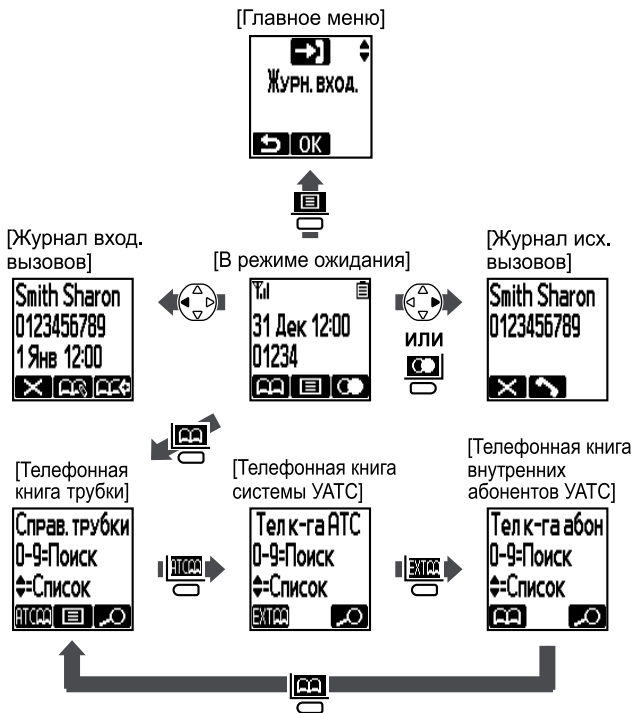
[Главное меню]

Журн. вход.

OK

[Журнал вход. вызовов]

Smith Sharon
0123456789
1 Янв 12:00

[В режиме ожидания]

31 Дек 12:00
01234

или

[Журнал исх. вызовов]

Smith Sharon
0123456789

[Телефонная книга трубки]

Справ. трубки
0-9=Поиск
⇕=Список

ATC

[Телефонная книга системы УАТС]

Тел к-га АТС
0-9=Поиск
⇕=Список

EXT

ATC

[Телефонная книга внутренних абонентов УАТС]

Тел к-га абон
0-9=Поиск
⇕=Список

EXT